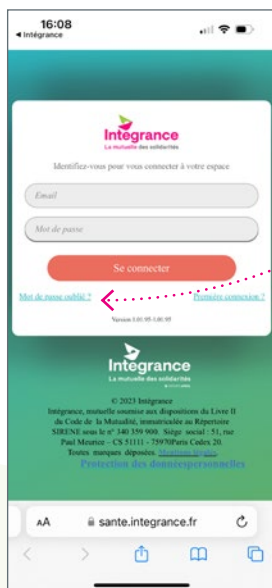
16:08
◂ Intégrance

Integrance
La mutuelle des solidarités

Identifiez-vous pour vous connecter à votre espace

Email

Mot de passe

Se connecter

Mot de passe oublié ?

Première connexion ?

Version 1.0.95-1.0.95

Integrance
La mutuelle des solidarités

© 2023 Intégrance
Intégrance, mutuelle soumise aux dispositions du Livre II du Code de la Mutualité, immatriculée au Répertoire SIRENE sous le n° 340 359 900. Siège social : 51, rue Paul Meurice - CS 51111 - 75970Paris Cedex 20.
Textes marques déposées. Mentions légales
Protection des donnéespersonnelles

AA sante.integrance.fr